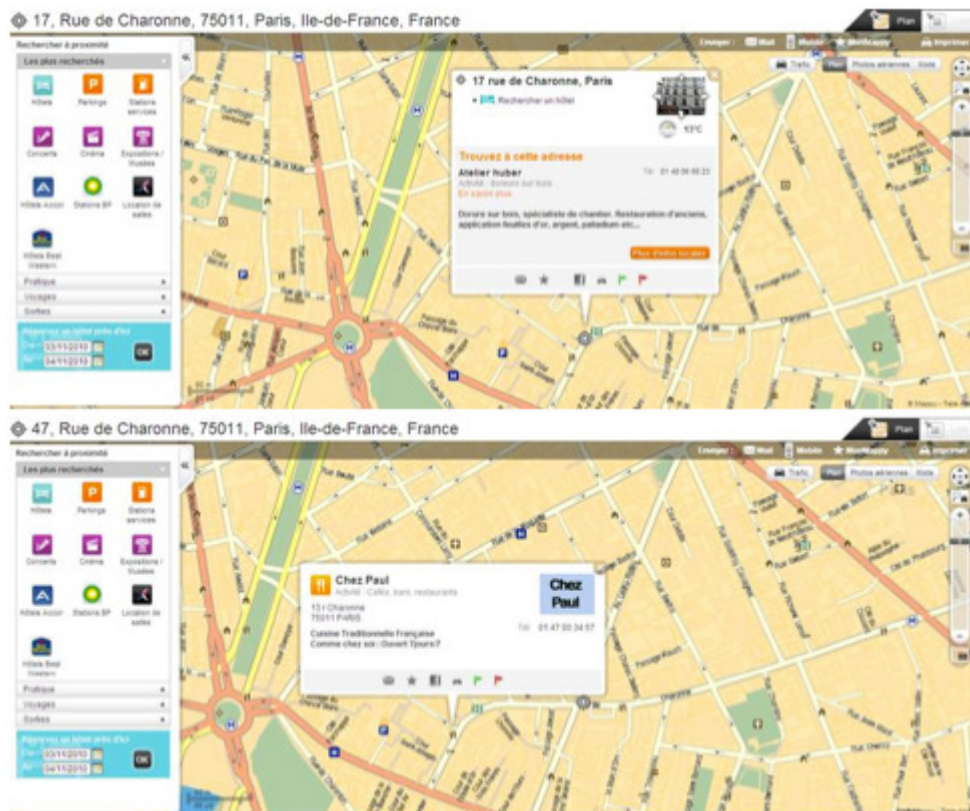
17, Rue de Charonne, 75011, Paris, Ile-de-France, France

Plan

Rechercher à proximité

Les plus recherchés

Hôtels
Parkings
Stations services
Concerts
Cinéma
Expositions / Musées
Hôtels Accor
Stations BP
Location de salles
Hôtels Best Western

Pratique
Voyages
Sorties

Réservez un hôtel près d'ici
Du 03/11/2010
Au 04/11/2010
OK

Envoyer : Mail Mobile Mappy Imprimer

Trafic Plan Photos aériennes Vista

17 rue de Charonne, Paris
Rechercher un hôtel
13°C

Trouvez à cette adresse
Atelier huber
Activité : Doreurs sur bois
En savoir plus
Tél : 01 48 06 88 23
Dorure sur bois, spécialiste de chantier. Restauration d'anciens, application feuilles d'or, argent, palladium etc...
Plus d'infos locales

47, Rue de Charonne, 75011, Paris, Ile-de-France, France

Plan

Rechercher à proximité

Les plus recherchés

Hôtels
Parkings
Stations services
Concerts
Cinéma
Expositions / Musées
Hôtels Accor
Stations BP
Location de salles
Hôtels Best Western

Pratique
Voyages
Sorties

Réservez un hôtel près d'ici
Du 03/11/2010
Au 04/11/2010
OK

Envoyer : Mail Mobile Mappy Imprimer

Trafic Plan Photos aériennes Vista

Chez Paul
Activité : Cafés, bars, restaurants
13 r Charonne
75011 PARIS
Tél : 01 47 00 34 57
Cuisine Traditionnelle Française
Comme chez soi : Ouvert 7jours/7
Chez Paul